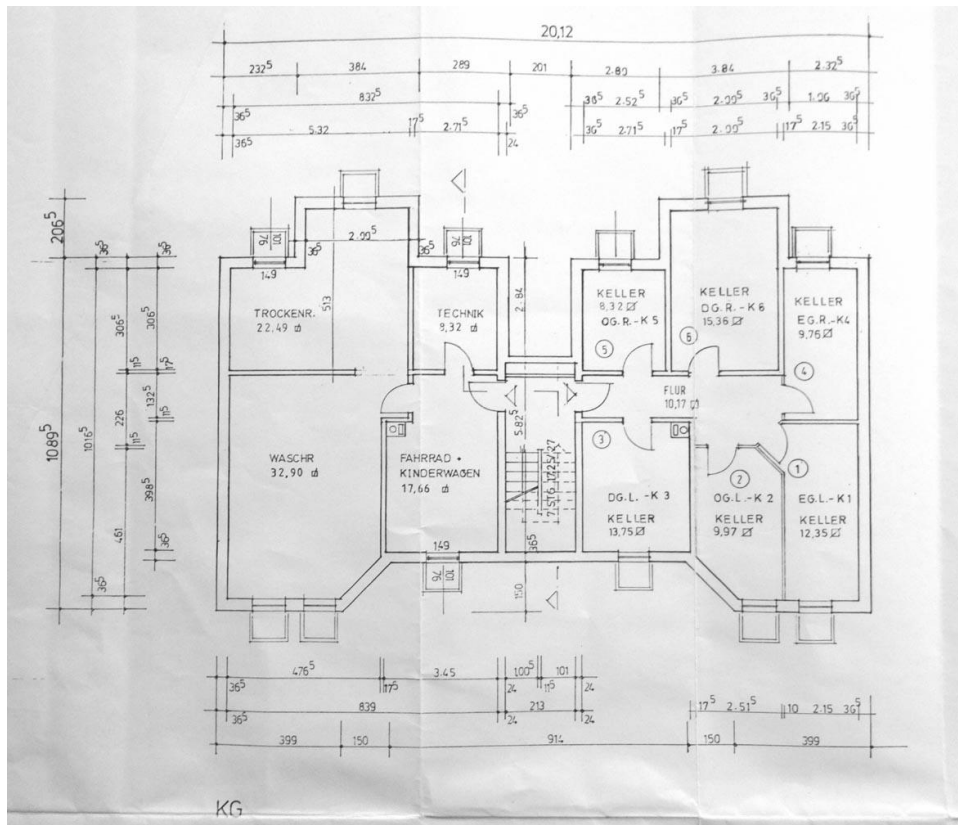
20,12

$232^5$ 384 289 201 2.80 3.84 $2.32^5$

$36^5$ $832^5$ $36^5$ $38^5$ $2.52^5$ $36^5$ $2.99^5$ $36^5$ 1.90 $36^5$

$36^5$ 5.32 $17^5$ $2.71^5$ 24 $36^5$ $2.71^5$ $17^5$ $2.99^5$ $17^5$ 2.15 $36^5$

$206^5$

$1089^5$ $1016^5$ $36^5$ $306^5$ $115$ 226 461 $36^5$ $36^5$ $306^5$ $11^5$ $132^5$ $11^5$ $398^5$ $36^5$

76/101 $36^5$ $2.99^5$ $36^5$ 76/101

149 513 149

TROCKENR. 22.49 m²

TECHNIK 8.32 m²

2.84

KELLER 8.32 m² OG. R.-K 5

KELLER DG. R.-K 6 15.36 m²

KELLER EG. R.-K4 9.76 m²

5 6 4

FLUR 10.17 m²

$5.82^5$

WASCHR 32.90 m²

FAHRRAD + KINDERWAGEN 17.66 m²

7.516.17.25/.27

3 2 1

DG. L. -K 3 KELLER 13.75 m²

OG. L. -K 2 KELLER 9.97 m²

EG. L. -K1 KELLER 12.35 m²

149 365 150

96/101

$476^5$ 3.45 $100^5$ 101

$36^5$ $17^5$ 24 $11^5$ 24

$36^5$ 839 24 213 24

$17^5$ $2.51^5$ 10 2.15 $36^5$

399 150 914 150 399

KG